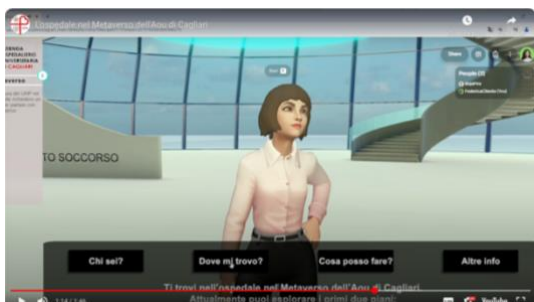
L'ospedale nel Metaverso dell'Aou di Cagliari

TO SOCCORSO

Chi sei?

Dove mi trovo?

Cosa posso fare?

Altre info

Ti trovi nell'ospedale nel Metaverso dell'Aou di Cagliari.

Attualmente puoi esplorare i primi due piani

People (3)

YouTube